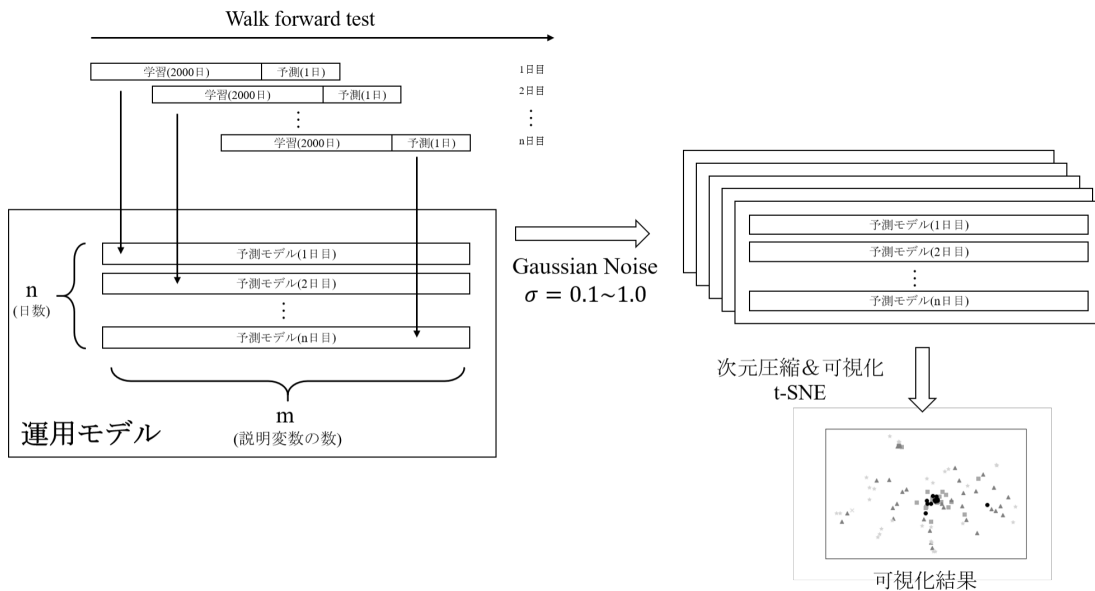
Walk forward test

学習(2000日) 予測(1日) 1日目

学習(2000日) 予測(1日) 2日目

⋮

学習(2000日) 予測(1日) n日目

予測モデル(1日目)

予測モデル(2日目)

⋮

予測モデル(n日目)

n
(日数)

m
(説明変数の数)

運用モデル

Gaussian Noise
$\sigma = 0.1 \sim 1.0$

予測モデル(1日目)

予測モデル(2日目)

⋮

予測モデル(n日目)

次元圧縮＆可視化
t-SNE

可視化結果